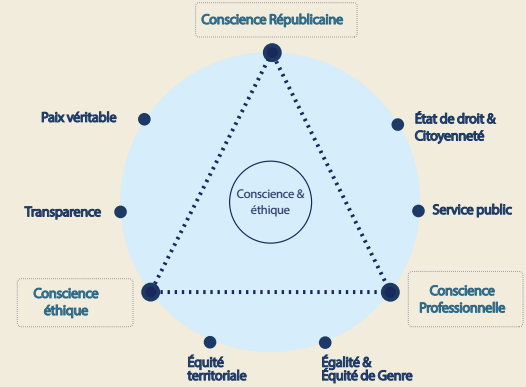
Conscience Républicaine

Paix véritable

État de droit & Citoyenneté

Conscience & éthique

Transparence

Service public

Conscience éthique

Conscience Professionnelle

Équité territoriale

Égalité & Équité de Genre